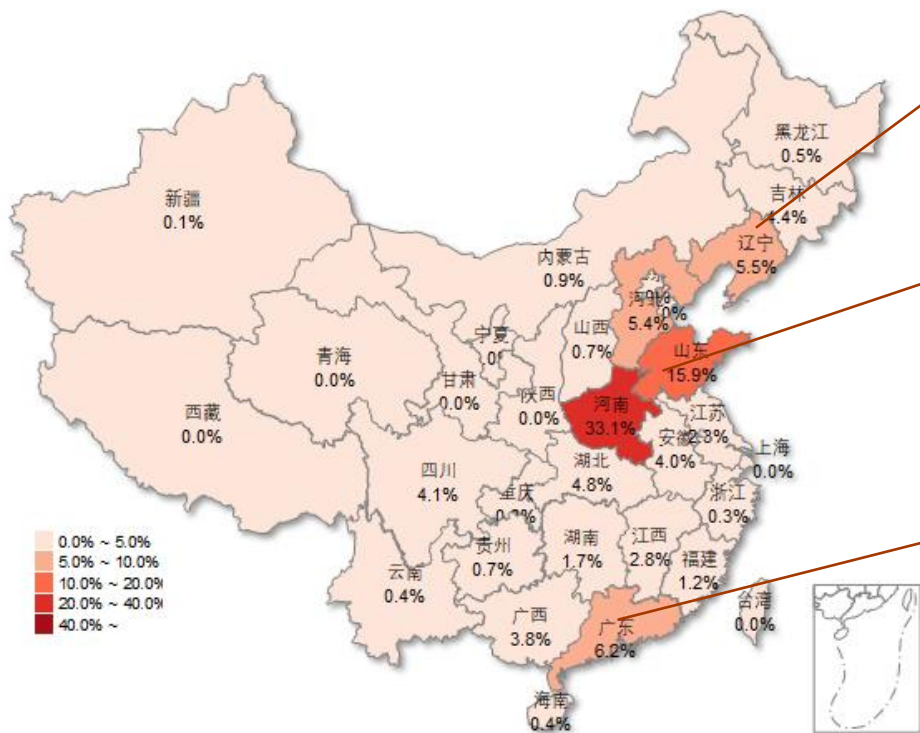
黑龙江
0.5%

吉林
4.4%

辽宁
5.5%

新疆
0.1%

内蒙古
0.9%

河北
5.4%

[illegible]0%

宁夏
0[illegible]

山西
0.7%

青海
0.0%

山东
15.9%

甘肃
0.0%

陕西
0.0%

河南
33.1%

西藏
0.0%

江苏
2.3%

安徽
4.0%

上海
0.0%

湖北
4.8%

四川
4.1%

重庆
0.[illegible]%

浙江
0.3%

湖南
1.7%

江西
2.8%

福建
1.2%

贵州
0.7%

云南
0.4%

广西
3.8%

台湾
0.0%

广东
6.2%

海南
0.4%

0.0% ~ 5.0%
5.0% ~ 10.0%
10.0% ~ 20.0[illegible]
20.0% ~ 40.0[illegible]
40.0% ~